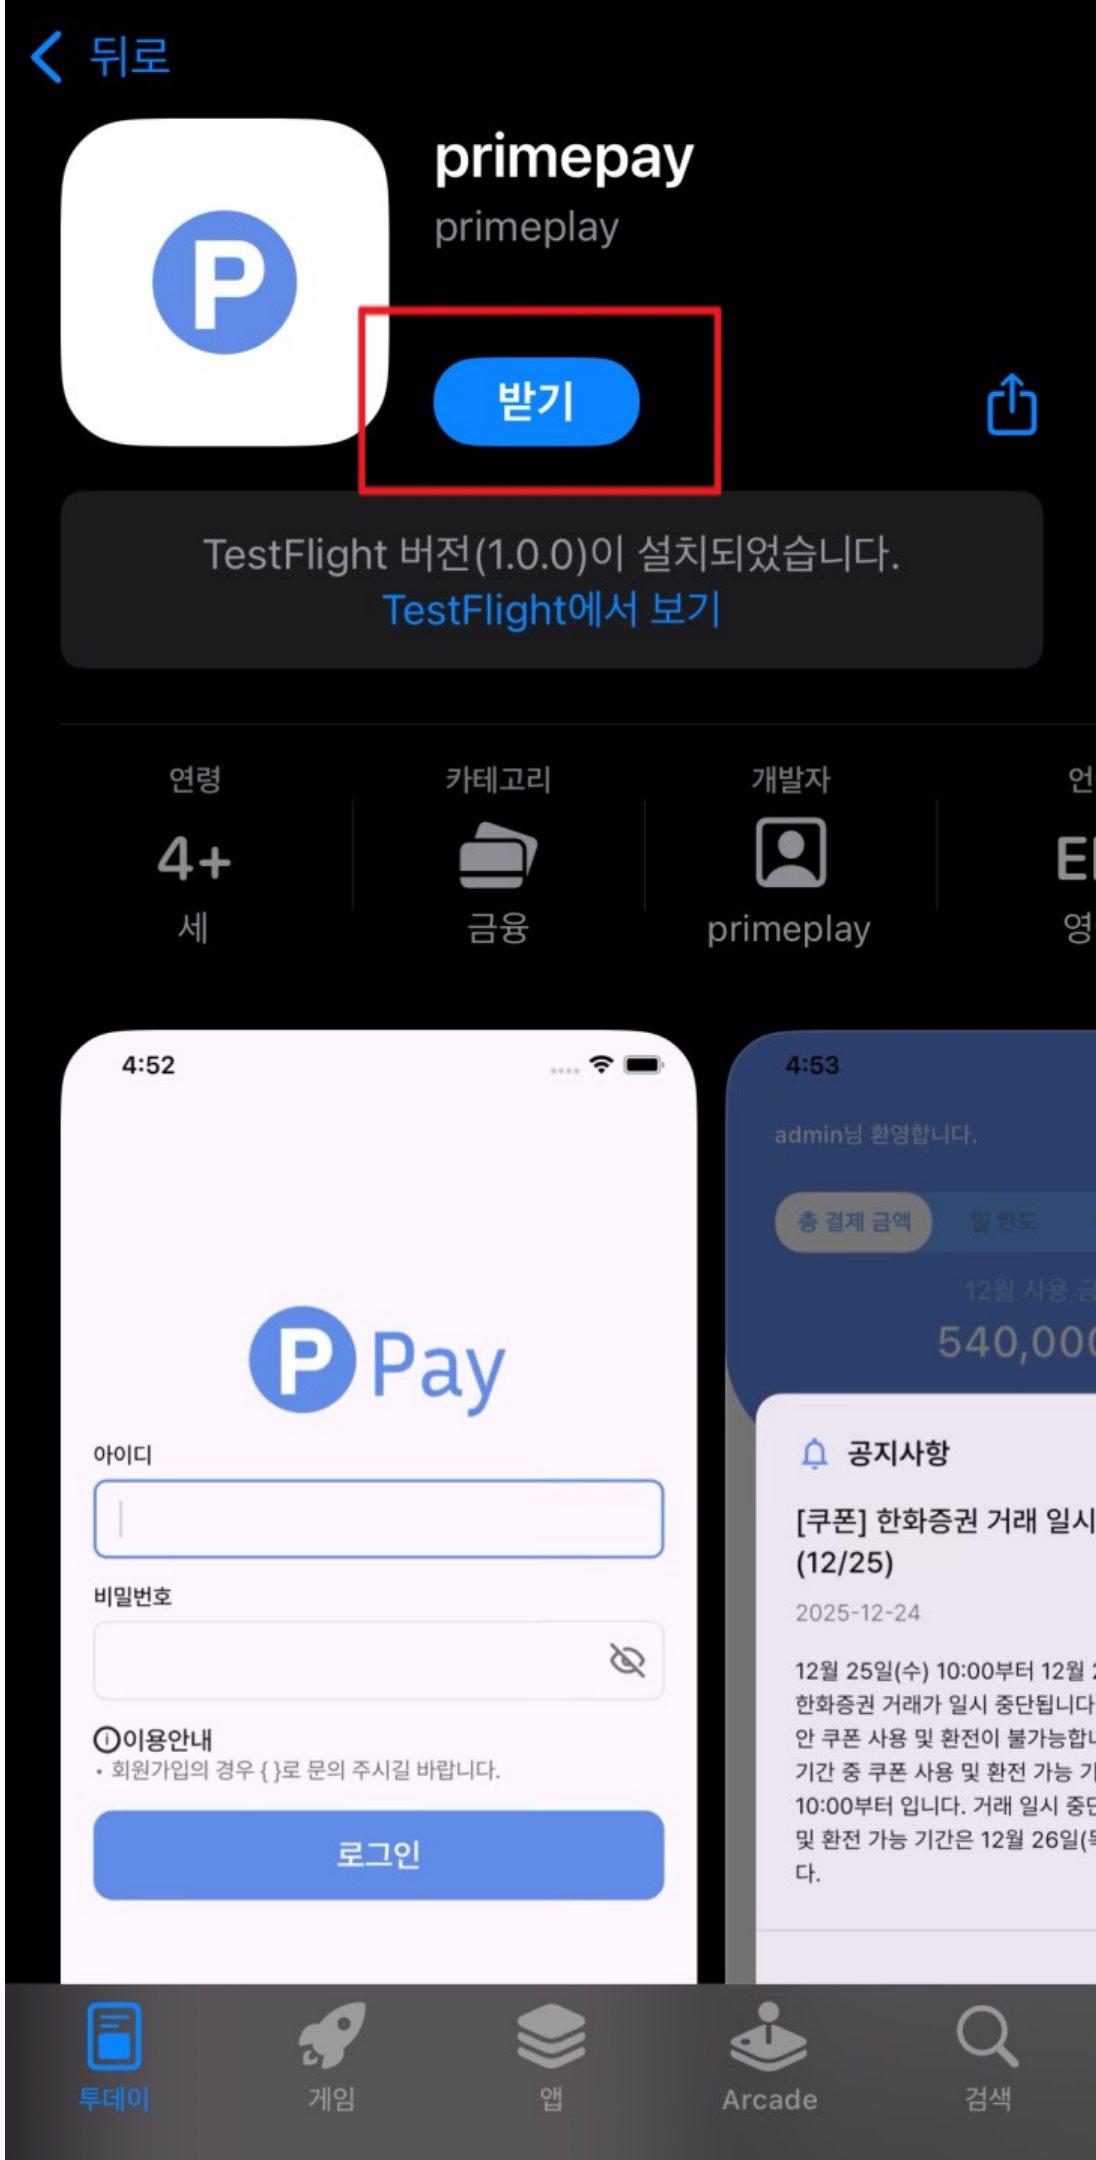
< 뒤로

primepay
primeplay

받기

TestFlight 버전(1.0.0)이 설치되었습니다.
TestFlight에서 보기

| 연령 | 카테고리 | 개발자 | 언 |
|---|---|---|---|
| 4+ | | | E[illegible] |
| 세 | 금융 | primeplay | 영 |

4:52

P Pay

아이디

비밀번호

ⓘ이용안내
• 회원가입의 경우 { }로 문의 주시길 바랍니다.

로그인

4:53

admin님 환영합니다.

총 결제 금액 월 한도

12월 사용 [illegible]

540,00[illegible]

공지사항

[쿠폰] 한화증권 거래 일시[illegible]
(12/25)

2025-12-24

12월 25일(수) 10:00부터 12월 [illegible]
한화증권 거래가 일시 중단됩니다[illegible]
안 쿠폰 사용 및 환전이 불가능합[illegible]
기간 중 쿠폰 사용 및 환전 가능 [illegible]
10:00부터 입니다. 거래 일시 중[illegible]
및 환전 가능 기간은 12월 26일([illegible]
다.

투데이 게임 앱 Arcade 검색